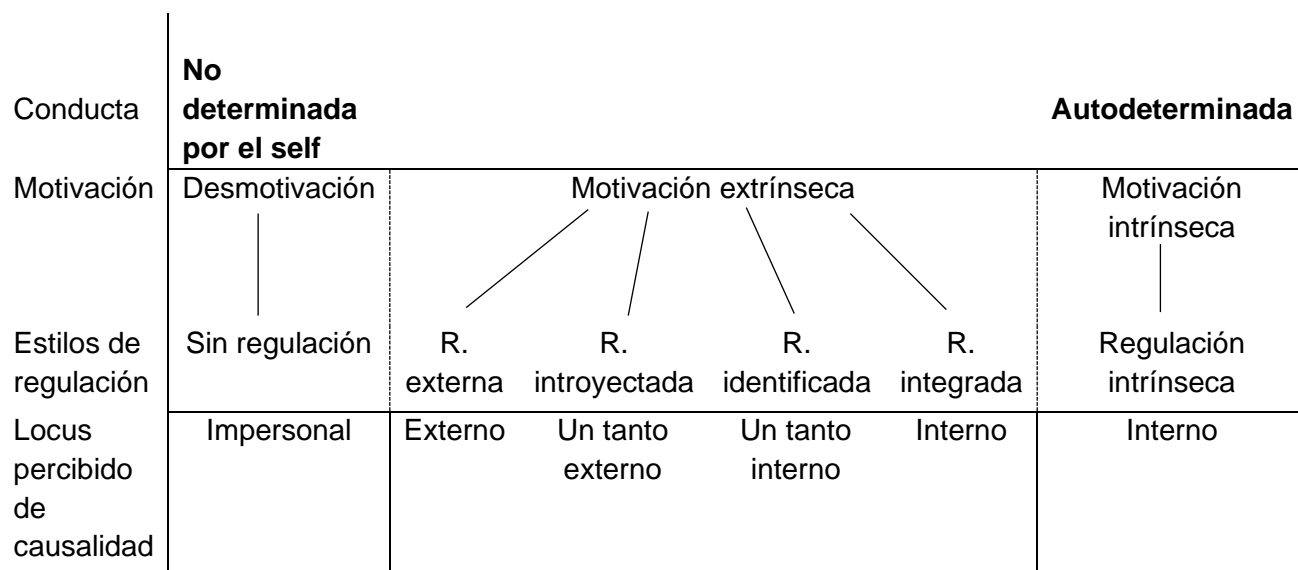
| Conducta | **No determinada por el self** | | | | | **Autodeterminada** |
|---|---|---|---|---|---|---|
| Motivación | Desmotivación | Motivación extrínseca | | | | Motivación intrínseca |
| Estilos de regulación | Sin regulación | R. externa | R. introyectada | R. identificada | R. integrada | Regulación intrínseca |
| Locus percibido de causalidad | Impersonal | Externo | Un tanto externo | Un tanto interno | Interno | Interno |